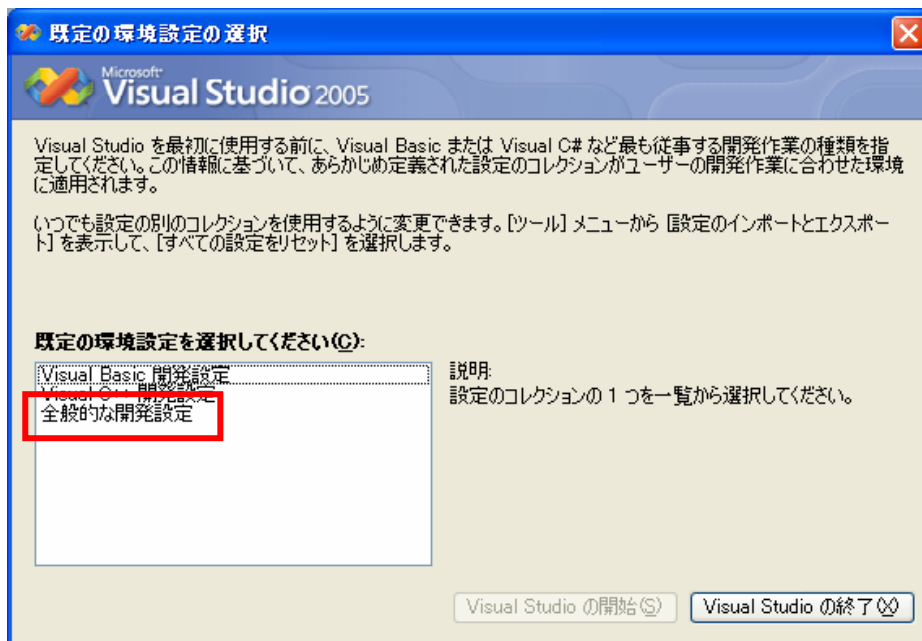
既定の環境設定の選択

Microsoft Visual Studio 2005

Visual Studio を最初に使用する前に、Visual Basic または Visual C# など最も従事する開発作業の種類を指定してください。この情報に基づいて、あらかじめ定義された設定のコレクションがユーザーの開発作業に合わせた環境に適用されます。

いつでも設定の別のコレクションを使用するように変更できます。[ツール] メニューから [設定のインポートとエクスポート] を表示して、[すべての設定をリセット] を選択します。

既定の環境設定を選択してください(C):

Visual Basic 開発設定
Visual C++ 開発設定
全般的な開発設定

説明:
設定のコレクションの 1 つを一覧から選択してください。

Visual Studio の開始(S)
Visual Studio の終了(X)